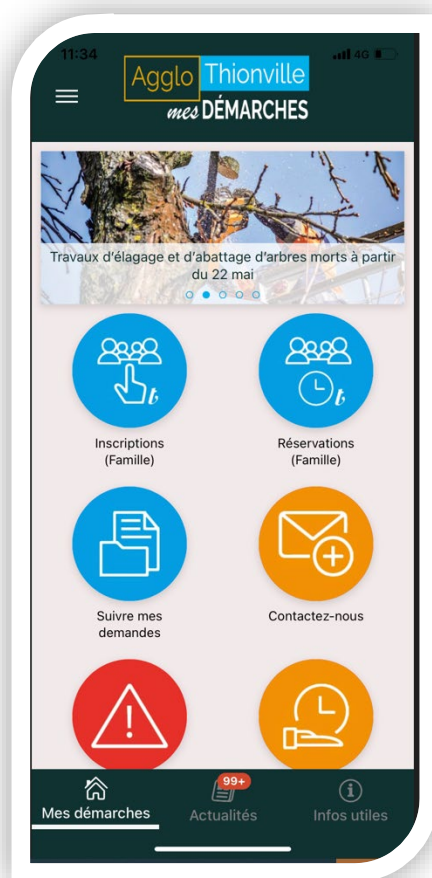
11:34
4G
Agglo Thionville
mes DÉMARCHES
Travaux d'élagage et d'abattage d'arbres morts à partir du 22 mai
Inscriptions (Famille)
Réservations (Famille)
Suivre mes demandes
Contactez-nous
Mes démarches
99+
Actualités
Infos utiles